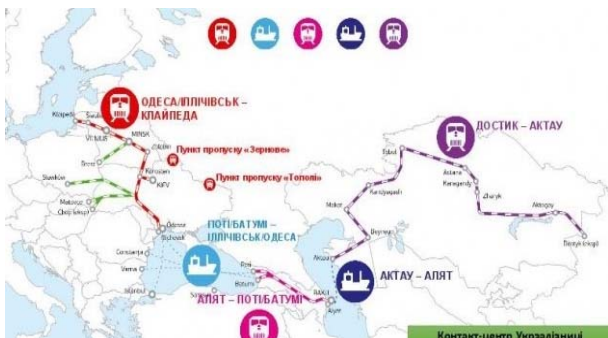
ОДЕСА/ІЛЛІЧІВСЬК – КЛАЙПЕДА

Klaipeda

VILNIUS

MINSK

Brest

Slavkov

Mukacevo

Chop

Kiev

KYIV

Korosten

Odessa

Illichivsk

Constanta

Varna

Istanbul

Samsun

Пункт пропуску «Зернове»

Пункт пропуску «Тополі»

ПОТІ/БАТУМІ – ІЛЛІЧІВСЬК/ОДЕСА

АЛЯТ – ПОТІ/БАТУМІ

Poti

Batumi

BAKU

Alyat

АКТАУ – АЛЯТ

Aktau

Beyneu

Makat

Kandyagash

Esil

Astana

Karaganda

Zhezqazghan

Almaty

Dostyk (Alashankou)

ДОСТИК – АКТАУ

Контакт-центр Укрзалізниці